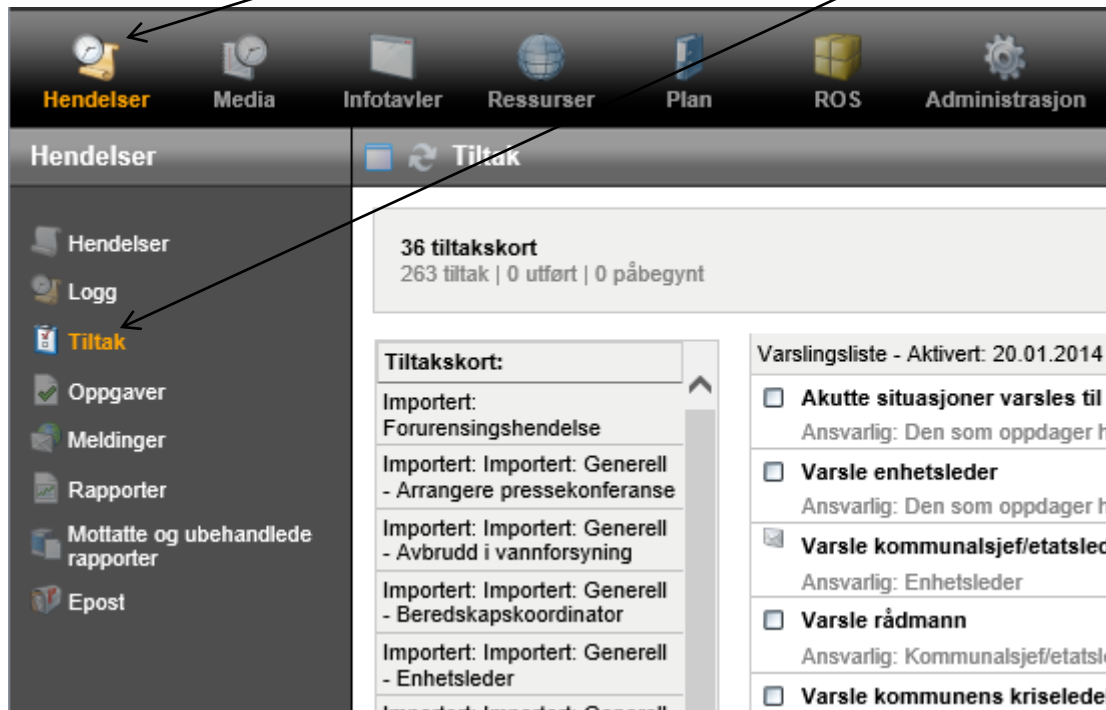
Hendelser Media Infotavler Ressurser Plan ROS Administrasjon

Hendelser

Tiltak

Hendelser
Logg
Tiltak
Oppgaver
Meldinger
Rapporter
Mottatte og ubehandlede rapporter
Epost

36 tiltakskort
263 tiltak | 0 utført | 0 påbegynt

| Tiltakskort: |
|---|
| Importert: Forurensingshendelse |
| Importert: Importert: Generell - Arrangere pressekonferanse |
| Importert: Importert: Generell - Avbrudd i vannforsyning |
| Importert: Importert: Generell - Beredskapskoordinator |
| Importert: Importert: Generell - Enhetsleder |
| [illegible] |

Varslingsliste - Aktivert: 20.01.2014

Akutte situasjoner varsles til
Ansvarlig: Den som oppdager h

Varsle enhetsleder
Ansvarlig: Den som oppdager h

Varsle kommunalsjef/etatslec
Ansvarlig: Enhetsleder

Varsle rådmann
Ansvarlig: Kommunalsjef/etatsl

Varsle kommunens kriseleder